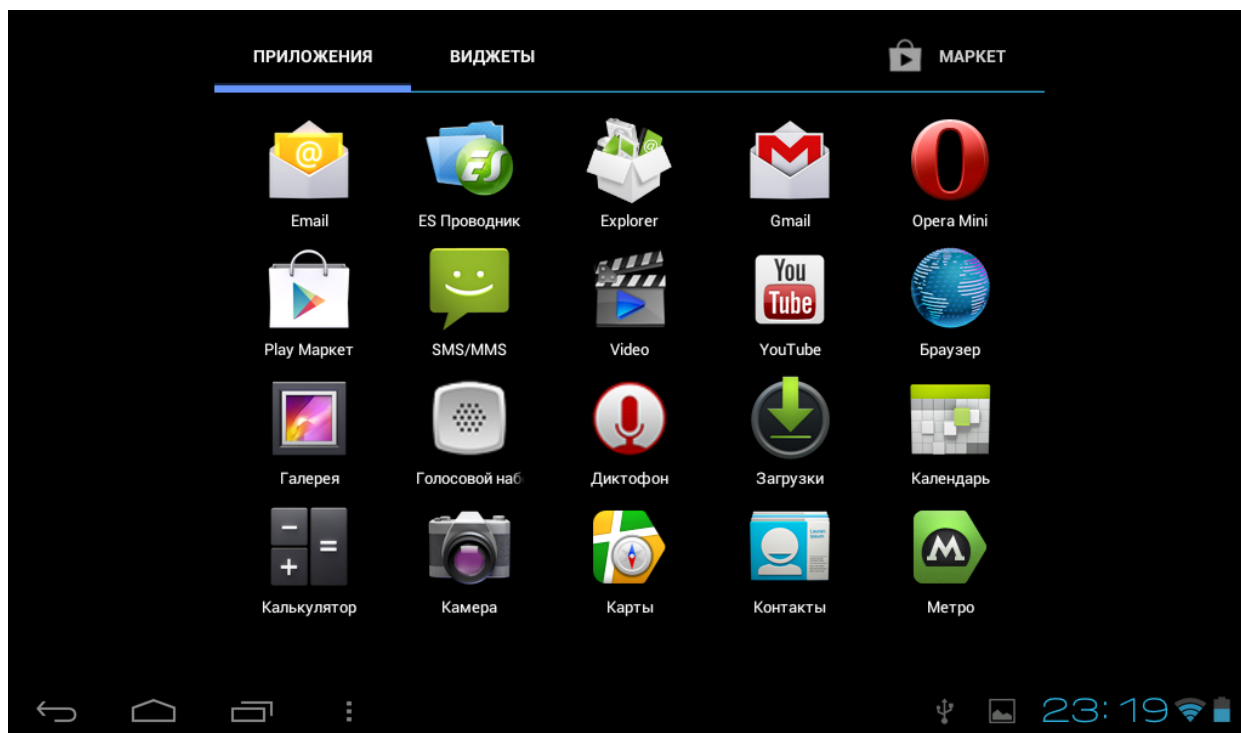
ПРИЛОЖЕНИЯ ВИДЖЕТЫ МАРКЕТ

Email
ES Проводник
Explorer
Gmail
Opera Mini
Play Маркет
SMS/MMS
Video
You Tube
YouTube
Браузер
Галерея
Голосовой наб
Диктофон
Загрузки
Календарь
Калькулятор
Камера
Карты
Контакты
Метро

23:19